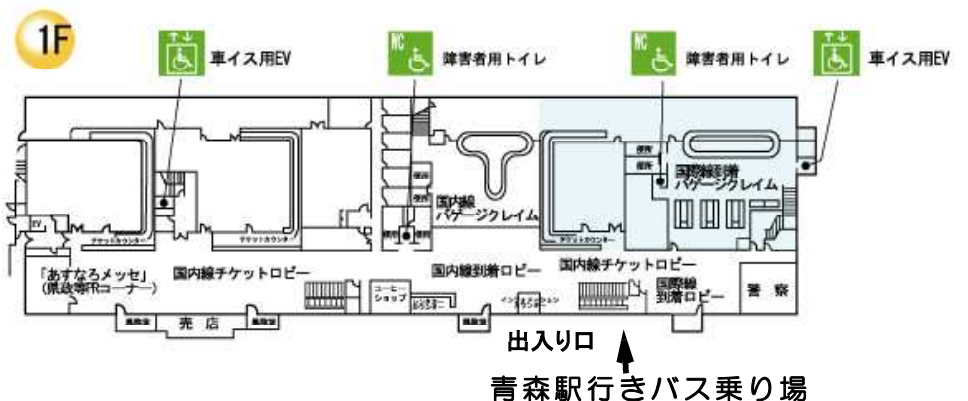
1F

車イス用EV

WC 障害者用トイレ

WC 障害者用トイレ

車イス用EV

EV

チケットカウンター

チケットカウンター

国内線バゲージクレイム

チケットカウンター

国際線到着バゲージクレイム

「あすなろメッセ」(県政等PRコーナー)

国内線チケットロビー

国内線到着ロビー

国内線チケットロビー

コーヒーショップ

国際線到着ロビー

警察

売店

出入り口

青森駅行きバス乗り場